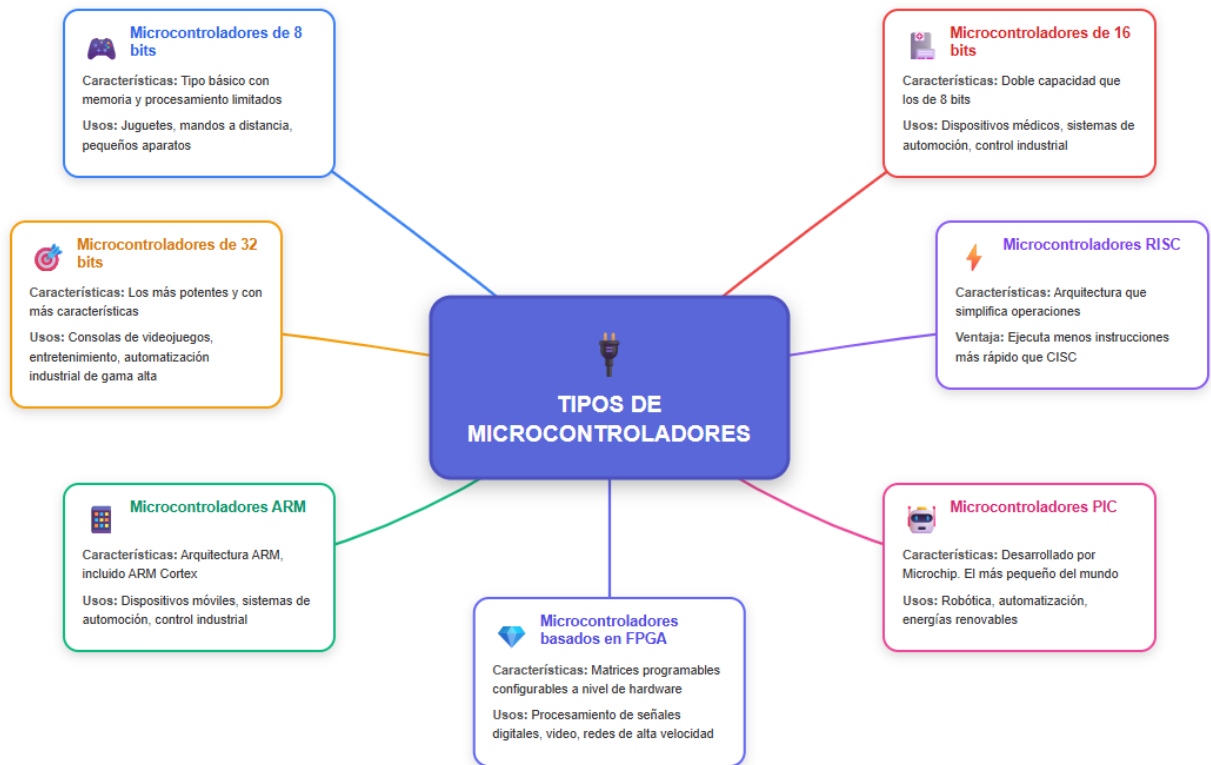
TIPOS DE MICROCONTROLADORES

Microcontroladores de 8 bits

Características: Tipo básico con memoria y procesamiento limitados

Usos: Juguetes, mandos a distancia, pequeños aparatos

Microcontroladores de 16 bits

Características: Doble capacidad que los de 8 bits

Usos: Dispositivos médicos, sistemas de automoción, control industrial

Microcontroladores de 32 bits

Características: Los más potentes y con más características

Usos: Consolas de videojuegos, entretenimiento, automatización industrial de gama alta

Microcontroladores RISC

Características: Arquitectura que simplifica operaciones

Ventaja: Ejecuta menos instrucciones más rápido que CISC

Microcontroladores ARM

Características: Arquitectura ARM, incluido ARM Cortex

Usos: Dispositivos móviles, sistemas de automoción, control industrial

Microcontroladores PIC

Características: Desarrollado por Microchip. El más pequeño del mundo

Usos: Robótica, automatización, energías renovables

Microcontroladores basados en FPGA

Características: Matrices programables configurables a nivel de hardware

Usos: Procesamiento de señales digitales, video, redes de alta velocidad